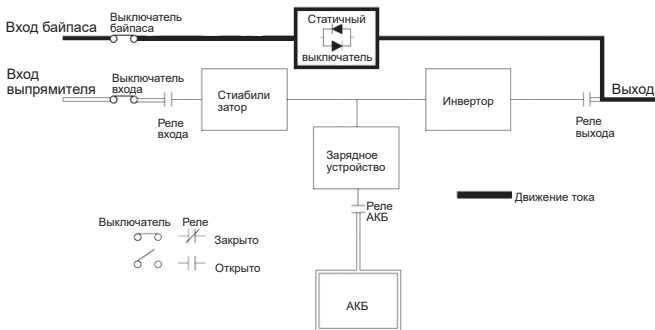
Вход байпаса
Выключатель байпаса
Статичный выключатель
Вход выпрямителя
Выключатель входа
Реле входа
Стиабили затор
Инвертор
Выход
Реле выхода
Зарядное устройство
Движение тока
Реле АКБ
Выключатель
Реле
Закрыто
Открыто
АКБ